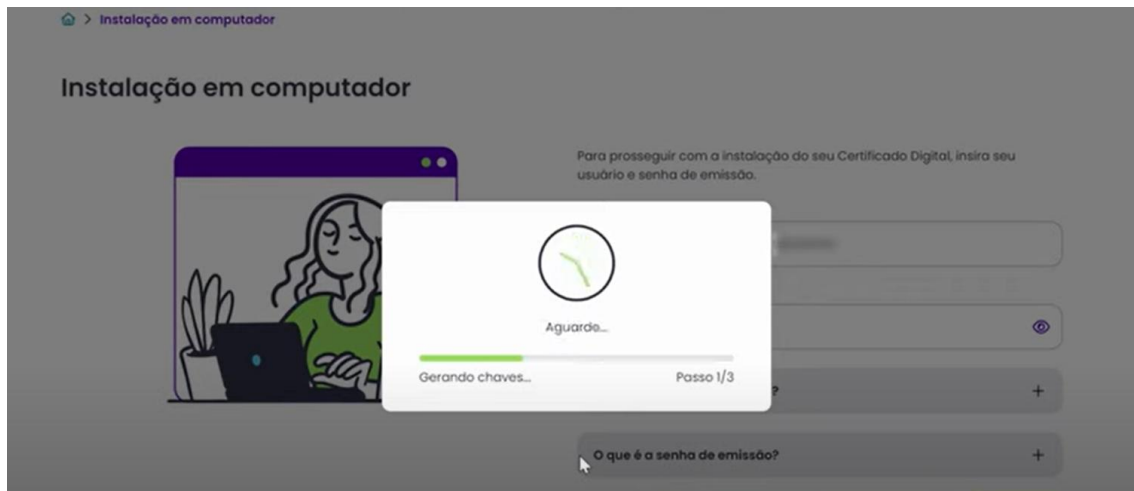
> Instalação em computador

Instalação em computador

Para prosseguir com a instalação do seu Certificado Digital, insira seu usuário e senha de emissão.

Aguarde...

Gerando chaves...

Passo 1/3

?

+

O que é a senha de emissão?

+